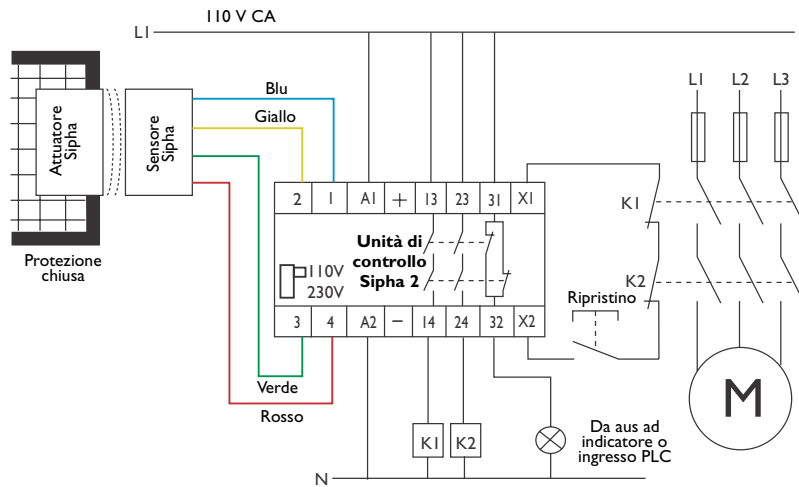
110 V CA
L1
Attuatore Sipha
Sensore Sipha
Protezione chiusa
Blu
Giallo
Verde
Rosso
2
1
A1
+
13
23
31
X1
Unità di controllo Sipha 2
110V
230V
3
4
A2
−
14
24
32
X2
K1
K2
Da aus ad indicatore o ingresso PLC
N
L1
L2
L3
K1
K2
Ripristino
M